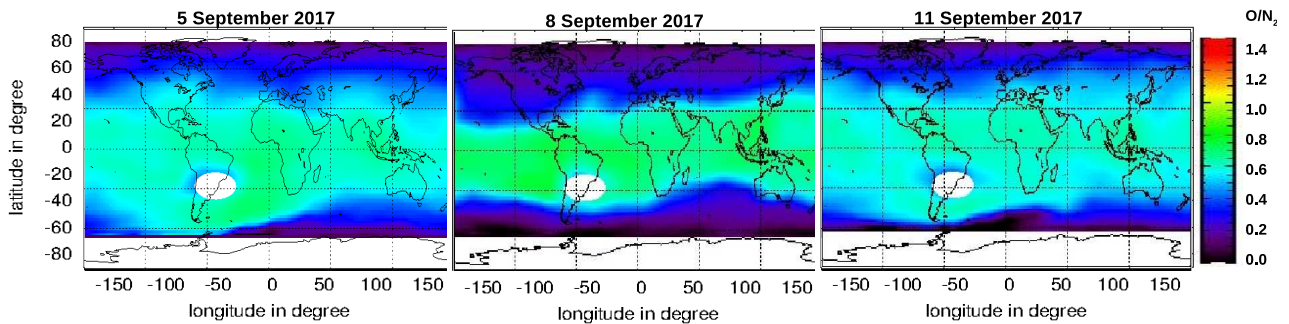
5 September 2017

8 September 2017

11 September 2017

$O/N_2$

1.4
1.2
1.0
0.8
0.6
0.4
0.2
0.0

80
60
40
20
0
-20
-40
-60
-80

latitude in degree

-150 -100 -50 0 50 100 150
longitude in degree

-150 -100 -50 0 50 100 150
longitude in degree

-150 -100 -50 0 50 100 150
longitude in degree